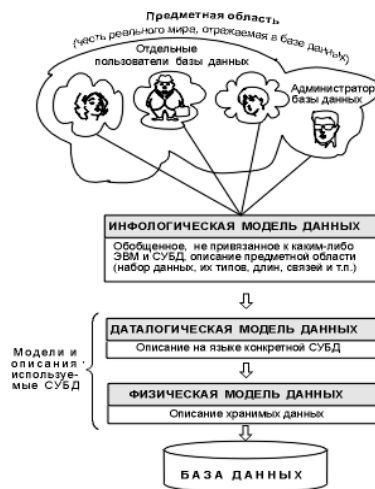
Предметная область

(часть реального мира, отражаемая в базе данных)

Отдельные пользователи базы данных

Администратор базы данных

ИНФОЛОГИЧЕСКАЯ МОДЕЛЬ ДАННЫХ

Обобщенное, не привязанное к каким-либо ЭВМ и СУБД, описание предметной области (набор данных, их типов, длин, связей и т.п.)

Модели и описания, используемые СУБД

ДАТАЛОГИЧЕСКАЯ МОДЕЛЬ ДАННЫХ

Описание на языке конкретной СУБД

ФИЗИЧЕСКАЯ МОДЕЛЬ ДАННЫХ

Описание хранимых данных

БАЗА ДАННЫХ